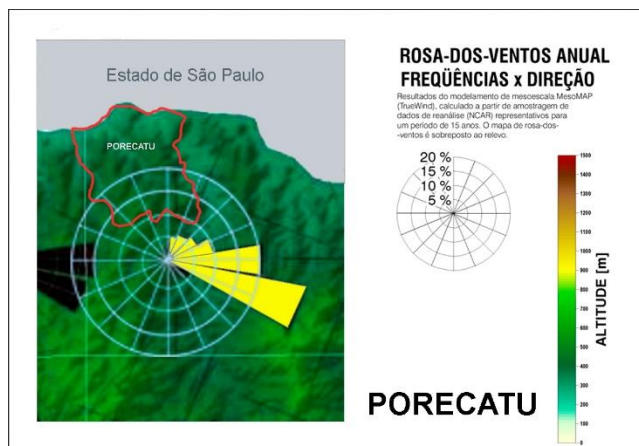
Estado de São Paulo

PORECATU

ROSA-DOS-VENTOS ANUAL
FREQÜÊNCIAS x DIREÇÃO

Resultados do modelamento de mesoescala MesoMAP (TrueWind), calculado a partir de amostragem de dados de reanálise (NCAR) representativos para um período de 15 anos. O mapa de rosa-dos-ventos é sobreposto ao relevo.

20 %
15 %
10 %
5 %

1500
1400
1300
1200
1100
1000
900
800
700
600
500
400
300
200
100
0

ALTITUDE [m]

PORECATU